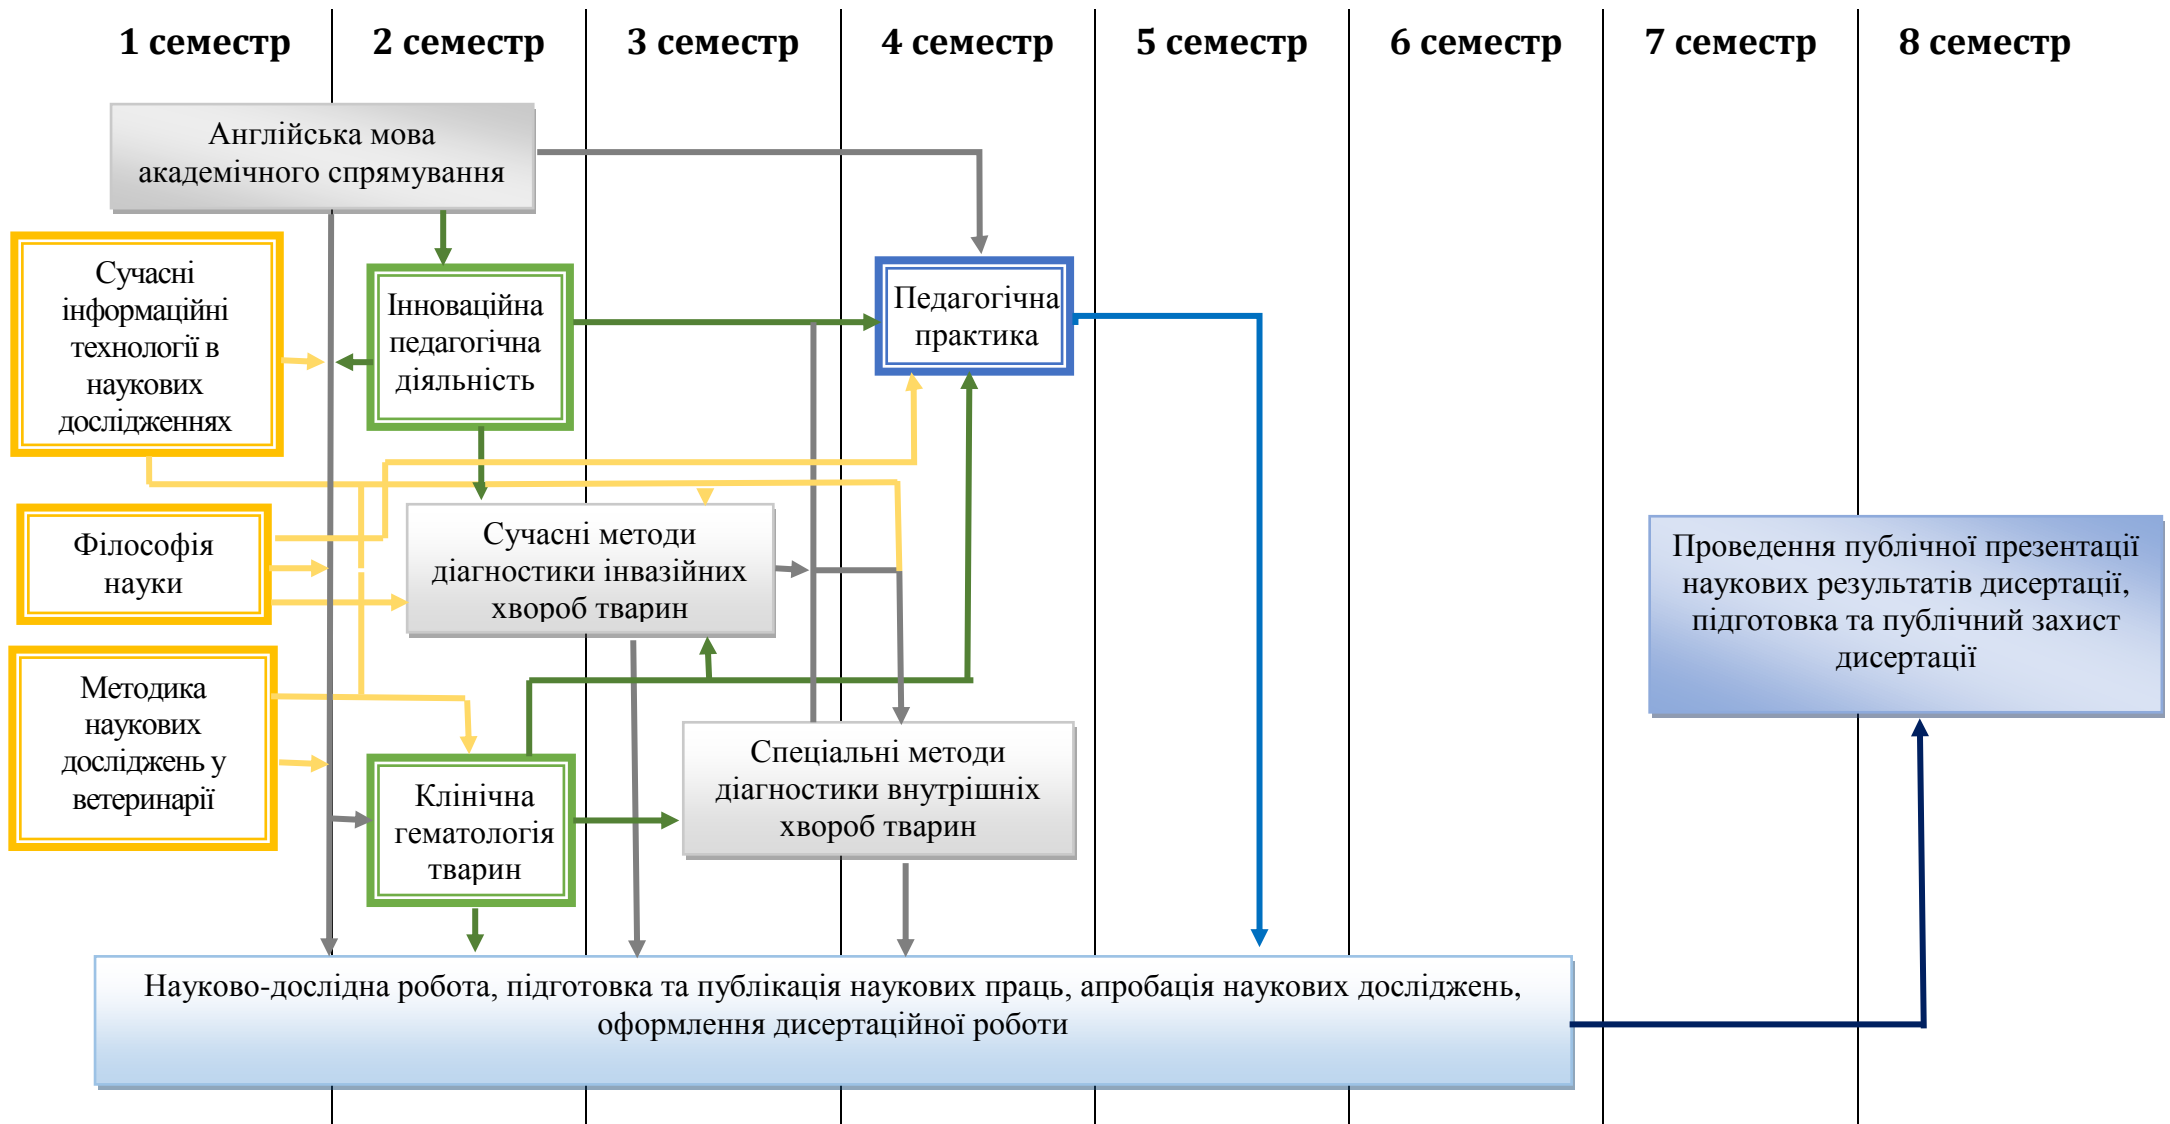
1 семестр
2 семестр
3 семестр
4 семестр
5 семестр
6 семестр
7 семестр
8 семестр

Англійська мова академічного спрямування

Сучасні інформаційні технології в наукових дослідженнях

Інноваційна педагогічна діяльність

Педагогічна практика

Філософія науки

Сучасні методи діагностики інвазійних хвороб тварин

Проведення публічної презентації наукових результатів дисертації, підготовка та публічний захист дисертації

Методика наукових досліджень у ветеринарії

Клінічна гематологія тварин

Спеціальні методи діагностики внутрішніх хвороб тварин

Науково-дослідна робота, підготовка та публікація наукових праць, апробація наукових досліджень, оформлення дисертаційної роботи